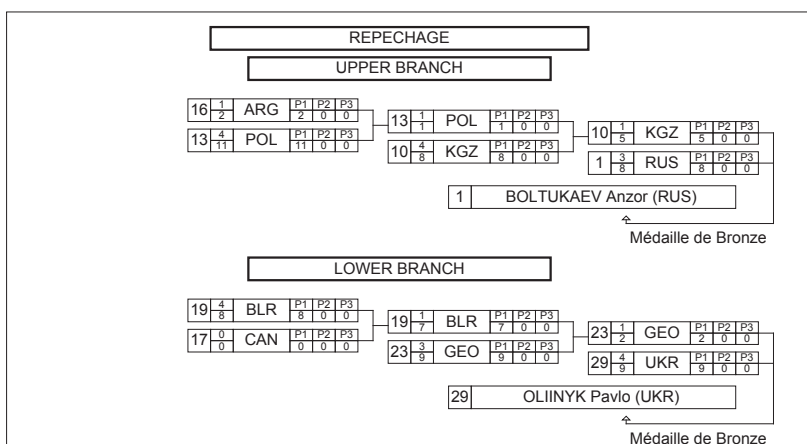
REPECHAGE

UPPER BRANCH

| 16 | $\frac{1}{2}$ | ARG | P1 2 | P2 0 | P3 0 |
|---|---|---|---|---|---|
| 13 | $\frac{4}{11}$ | POL | P1 11 | P2 0 | P3 0 |

| 13 | $\frac{1}{1}$ | POL | P1 1 | P2 0 | P3 0 |
|---|---|---|---|---|---|
| 10 | $\frac{4}{8}$ | KGZ | P1 8 | P2 0 | P3 0 |

| 10 | $\frac{1}{5}$ | KGZ | P1 5 | P2 0 | P3 0 |
|---|---|---|---|---|---|
| 1 | $\frac{3}{8}$ | RUS | P1 8 | P2 0 | P3 0 |

1 BOLTUKAEV Anzor (RUS)

Médaille de Bronze

LOWER BRANCH

| 19 | $\frac{4}{8}$ | BLR | P1 8 | P2 0 | P3 0 |
|---|---|---|---|---|---|
| 17 | $\frac{0}{0}$ | CAN | P1 0 | P2 0 | P3 0 |

| 19 | $\frac{1}{7}$ | BLR | P1 7 | P2 0 | P3 0 |
|---|---|---|---|---|---|
| 23 | $\frac{3}{9}$ | GEO | P1 9 | P2 0 | P3 0 |

| 23 | $\frac{1}{2}$ | GEO | P1 2 | P2 0 | P3 0 |
|---|---|---|---|---|---|
| 29 | $\frac{4}{9}$ | UKR | P1 9 | P2 0 | P3 0 |

29 OLIINYK Pavlo (UKR)

Médaille de Bronze